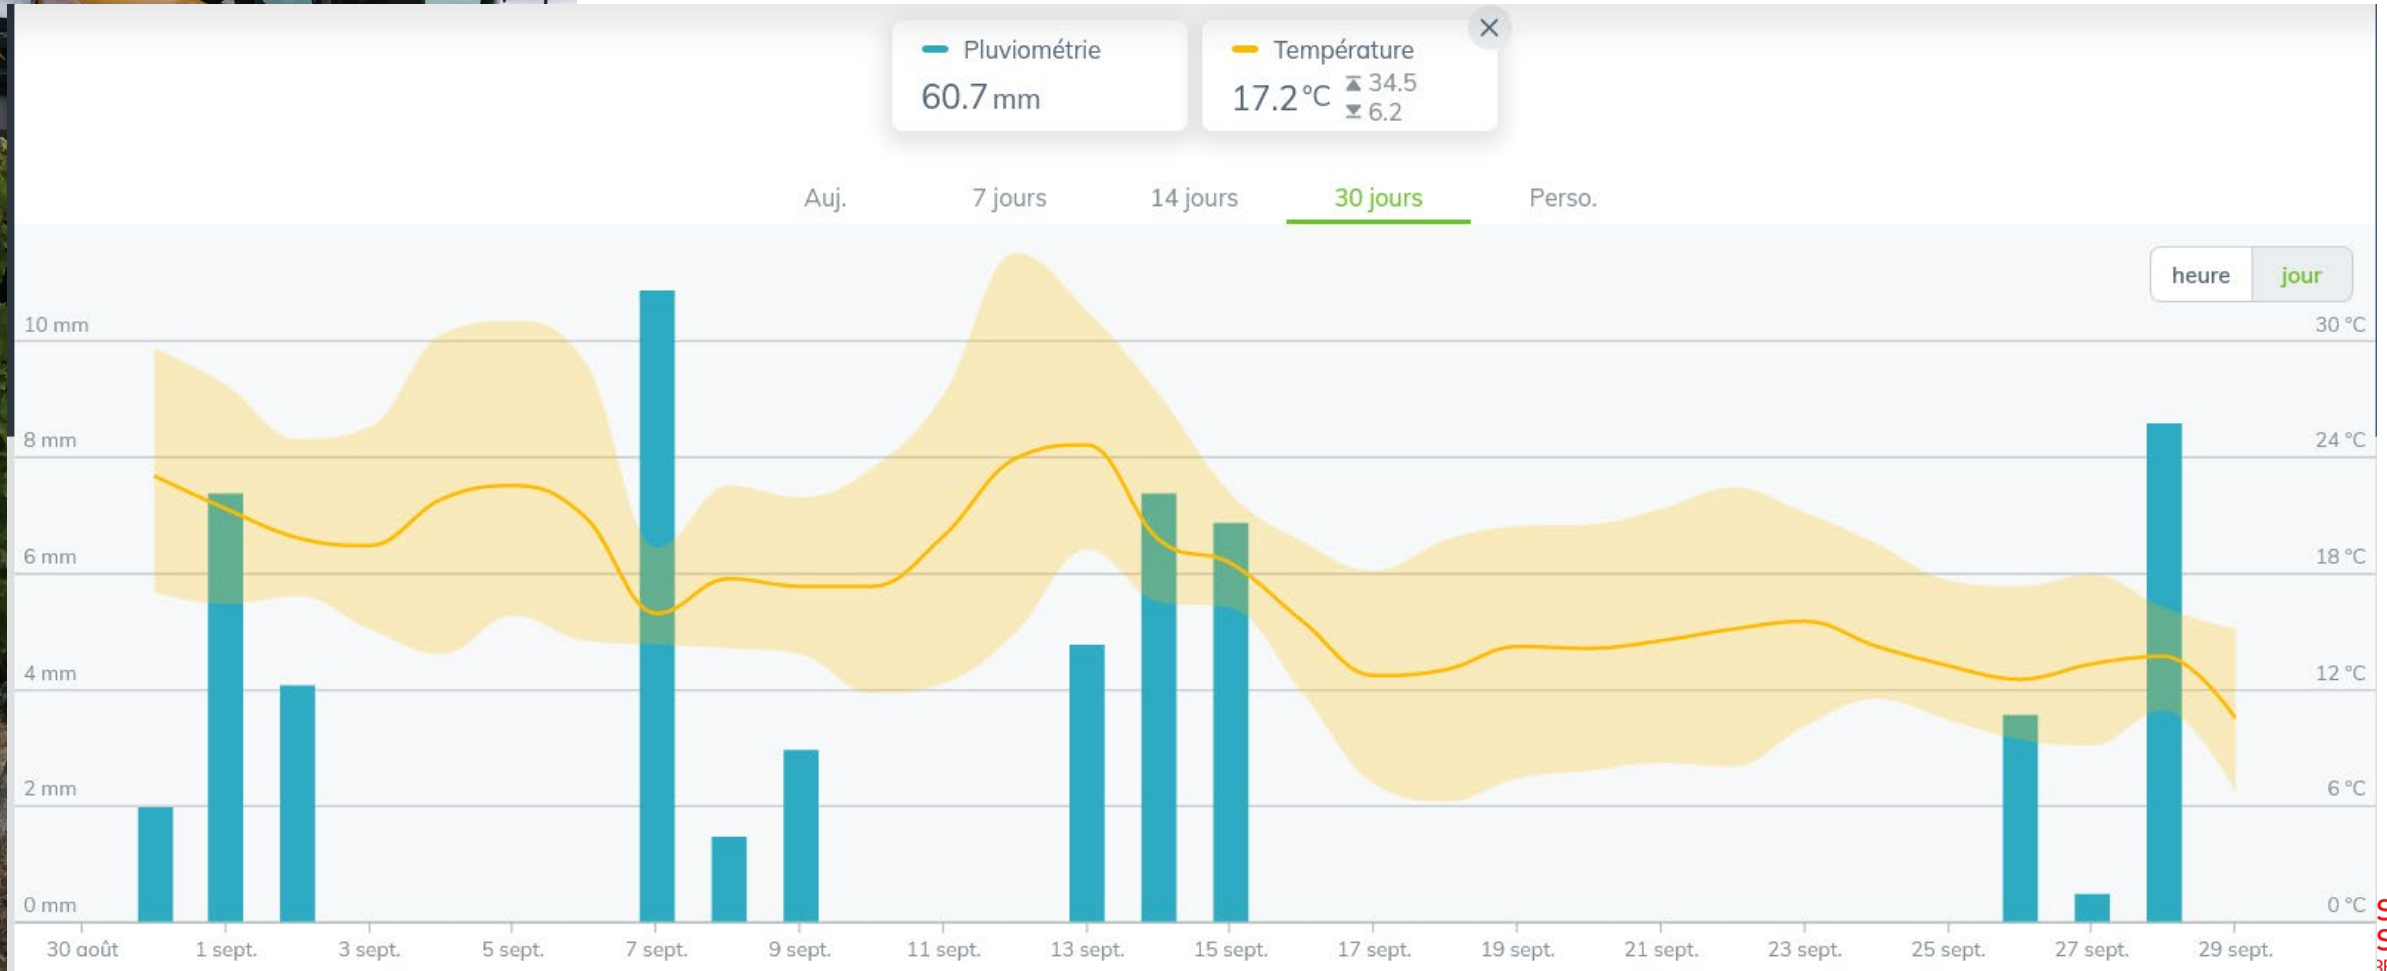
Pluviométrie
60.7 mm

Température
17.2 °C 34.5 6.2

Auj. 7 jours 14 jours 30 jours Perso.

heure jour

10 mm
8 mm
6 mm
4 mm
2 mm
0 mm

30 °C
24 °C
18 °C
12 °C
6 °C
0 °C

30 août 1 sept. 3 sept. 5 sept. 7 sept. 9 sept. 11 sept. 13 sept. 15 sept. 17 sept. 19 sept. 21 sept. 23 sept. 25 sept. 27 sept. 29 sept.